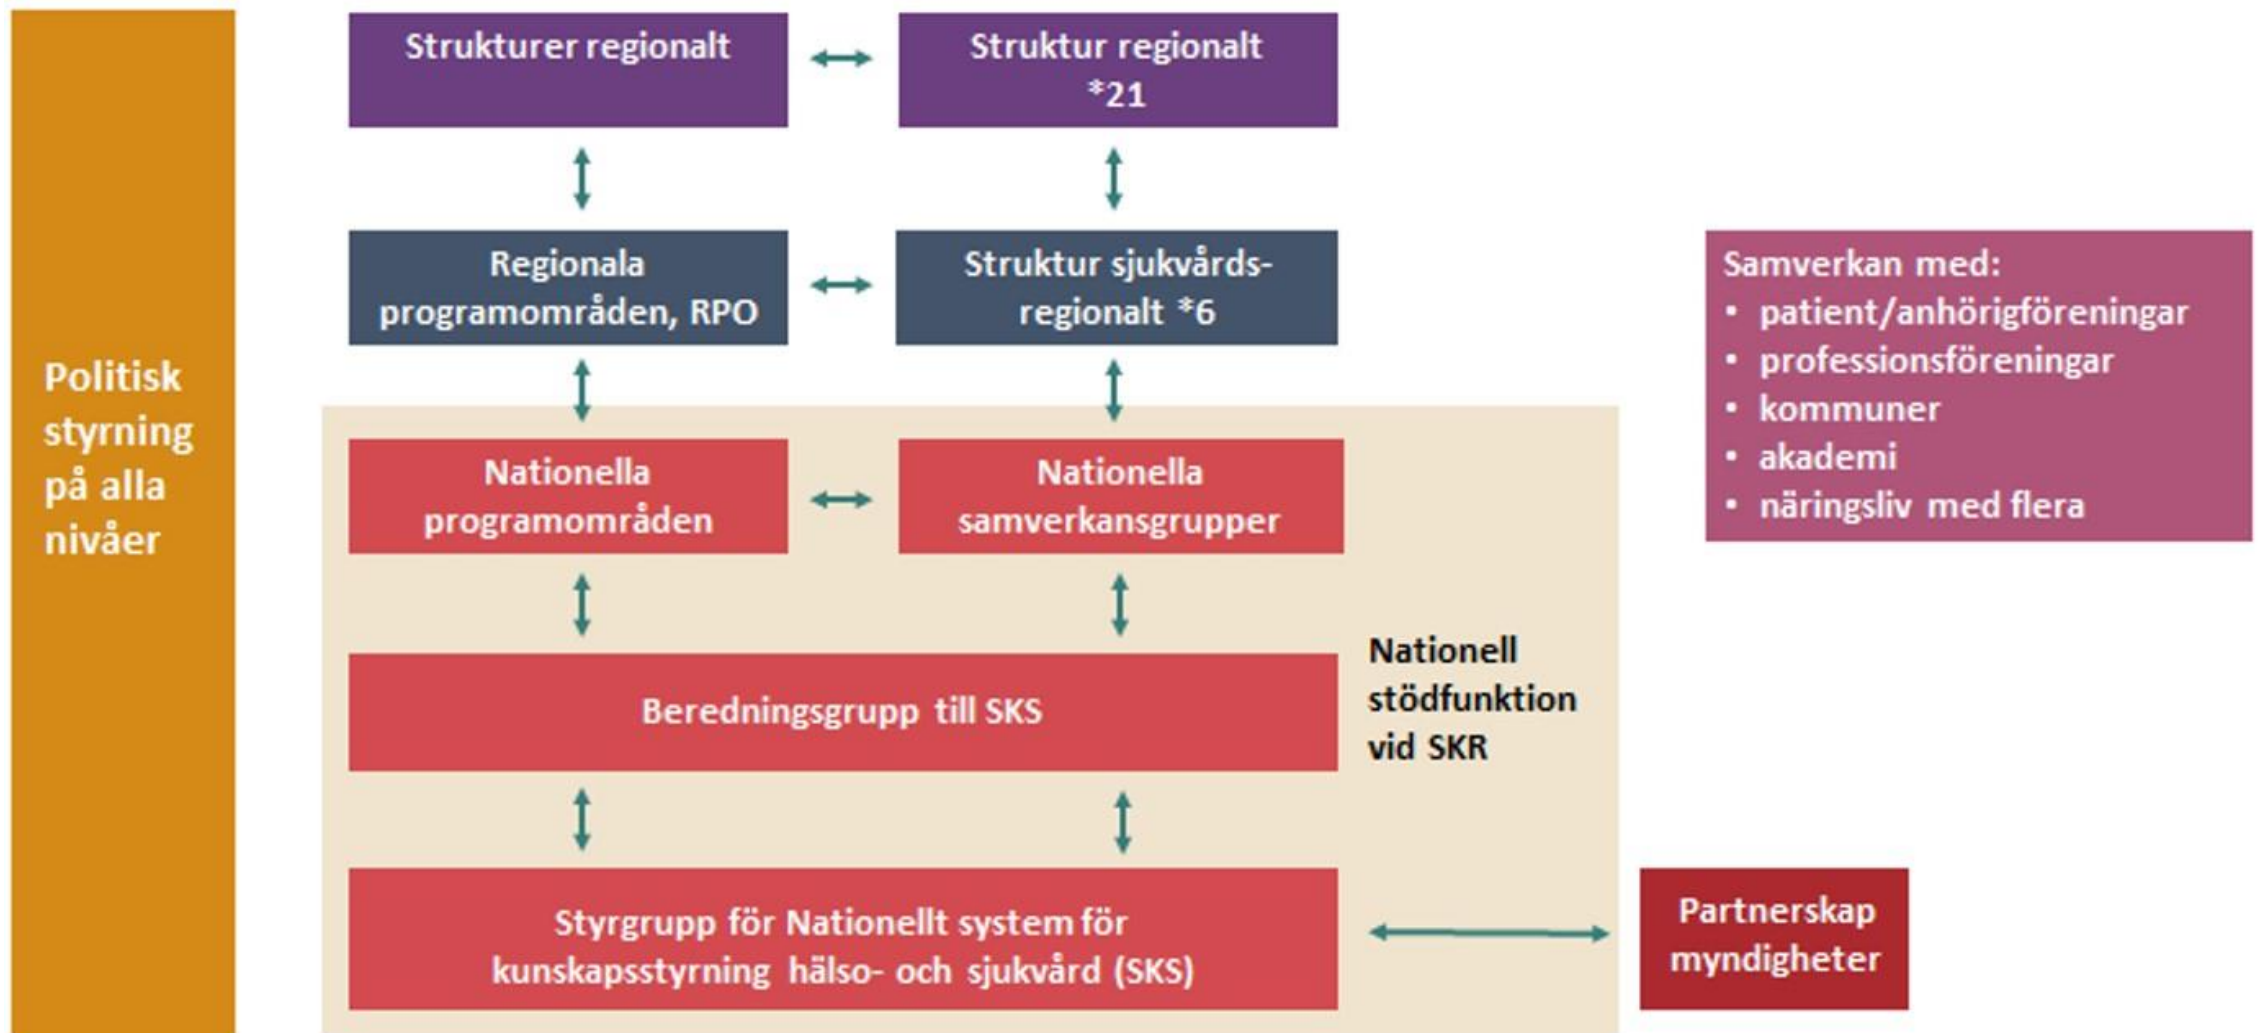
Politisk styrning på alla nivåer

Strukturer regionalt

Struktur regionalt *21

Regionala programområden, RPO

Struktur sjukvårds-regionalt *6

Samverkan med:
• patient/anhörigföreningar
• professionsföreningar
• kommuner
• akademi
• näringsliv med flera

Nationella programområden

Nationella samverkansgrupper

Beredningsgrupp till SKS

Nationell stödfunktion vid SKR

Styrgrupp för Nationellt system för kunskapsstyrning hälso- och sjukvård (SKS)

Partnerskap myndigheter